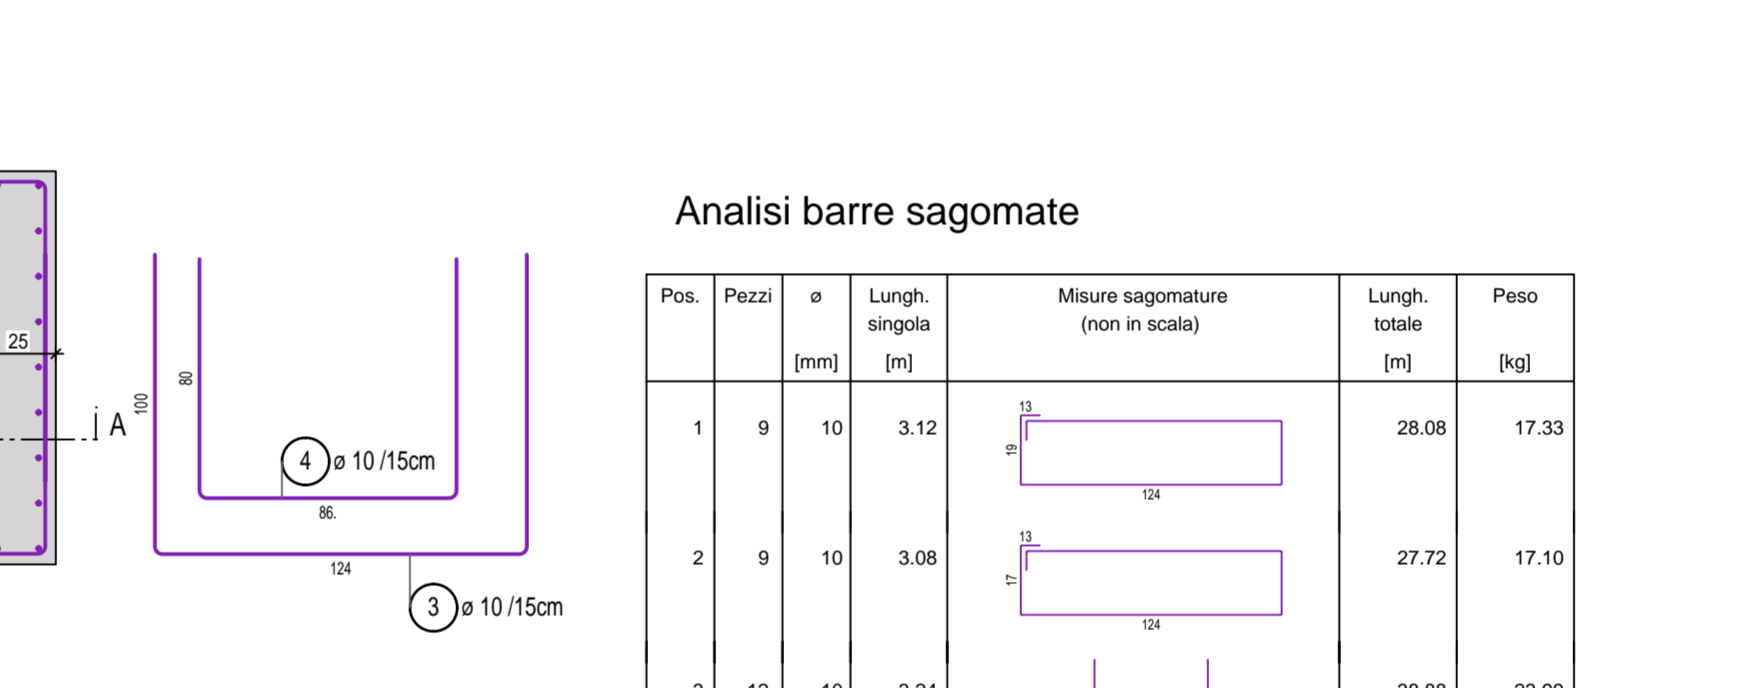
25

A

100

80

4 ø 10 /15cm

86.

124

3 ø 10 /15cm

Analisi barre sagomate

| Pos. | Pezzi | ø [mm] | Lungh. singola [m] | Misure sagomature (non in scala) | Lungh. totale [m] | Peso [kg] |
|---|---|---|---|---|---|---|
| 1 | 9 | 10 | 3.12 | 13 19 124 | 28.08 | 17.33 |
| 2 | 9 | 10 | 3.08 | 13 17 124 | 27.72 | 17.10 |
| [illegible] | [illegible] | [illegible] | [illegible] | | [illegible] | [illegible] |